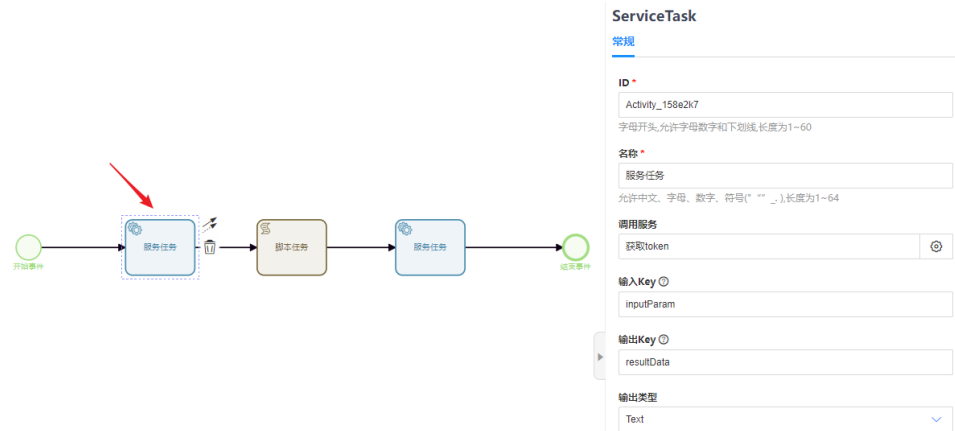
开始事件

服务任务

脚本任务

服务任务

结束事件

ServiceTask

常规

ID *

Activity_158e2k7

字母开头,允许字母数字和下划线,长度为1~60

名称 *

服务任务

允许中文、字母、数字、符号(" "" _ ),长度为1~64

调用服务

获取token

输入Key

inputParam

输出Key

resultData

输出类型

Text